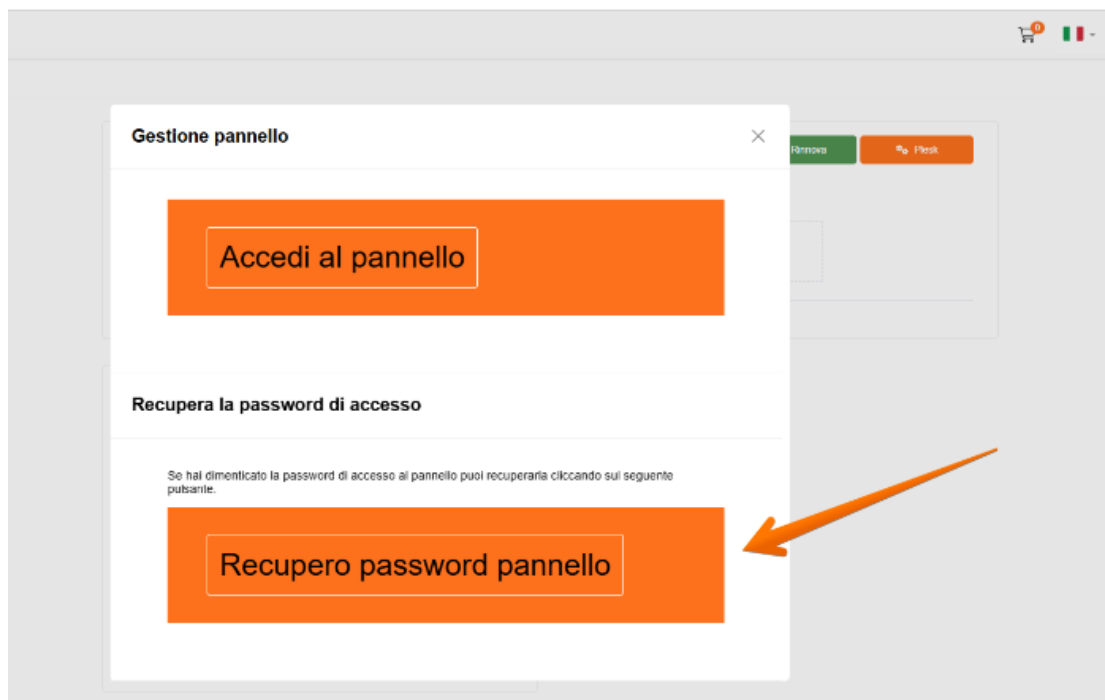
0

Gestione pannello

×

Rinnova

Plesk

Accedi al pannello

Recupera la password di accesso

Se hai dimenticato la password di accesso al pannello puoi recuperarla cliccando sul seguente pulsante.

Recupero password pannello